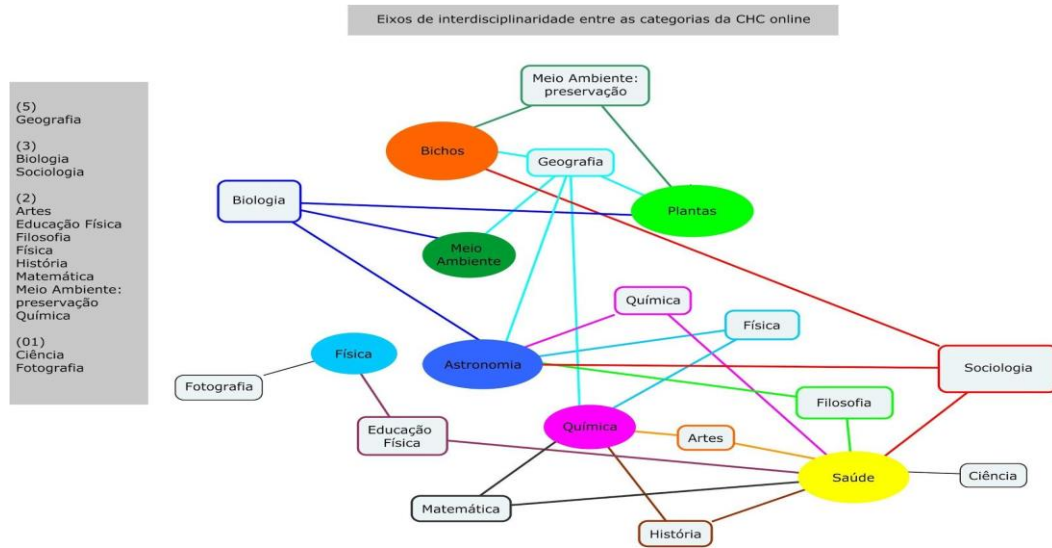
Eixos de interdisciplinaridade entre as categorias da CHC online

(5)
Geografia

(3)
Biologia
Sociologia

(2)
Artes
Educação Física
Filosofia
Física
História
Matemática
Meio Ambiente: preservação
Química

(01)
Ciência
Fotografia

Meio Ambiente: preservação

Bichos

Geografia

Biologia

Plantas

Meio Ambiente

Química

Física

Física

Astronomia

Sociologia

Fotografia

Filosofia

Educação Física

Química

Artes

Saúde

Ciência

Matemática

História